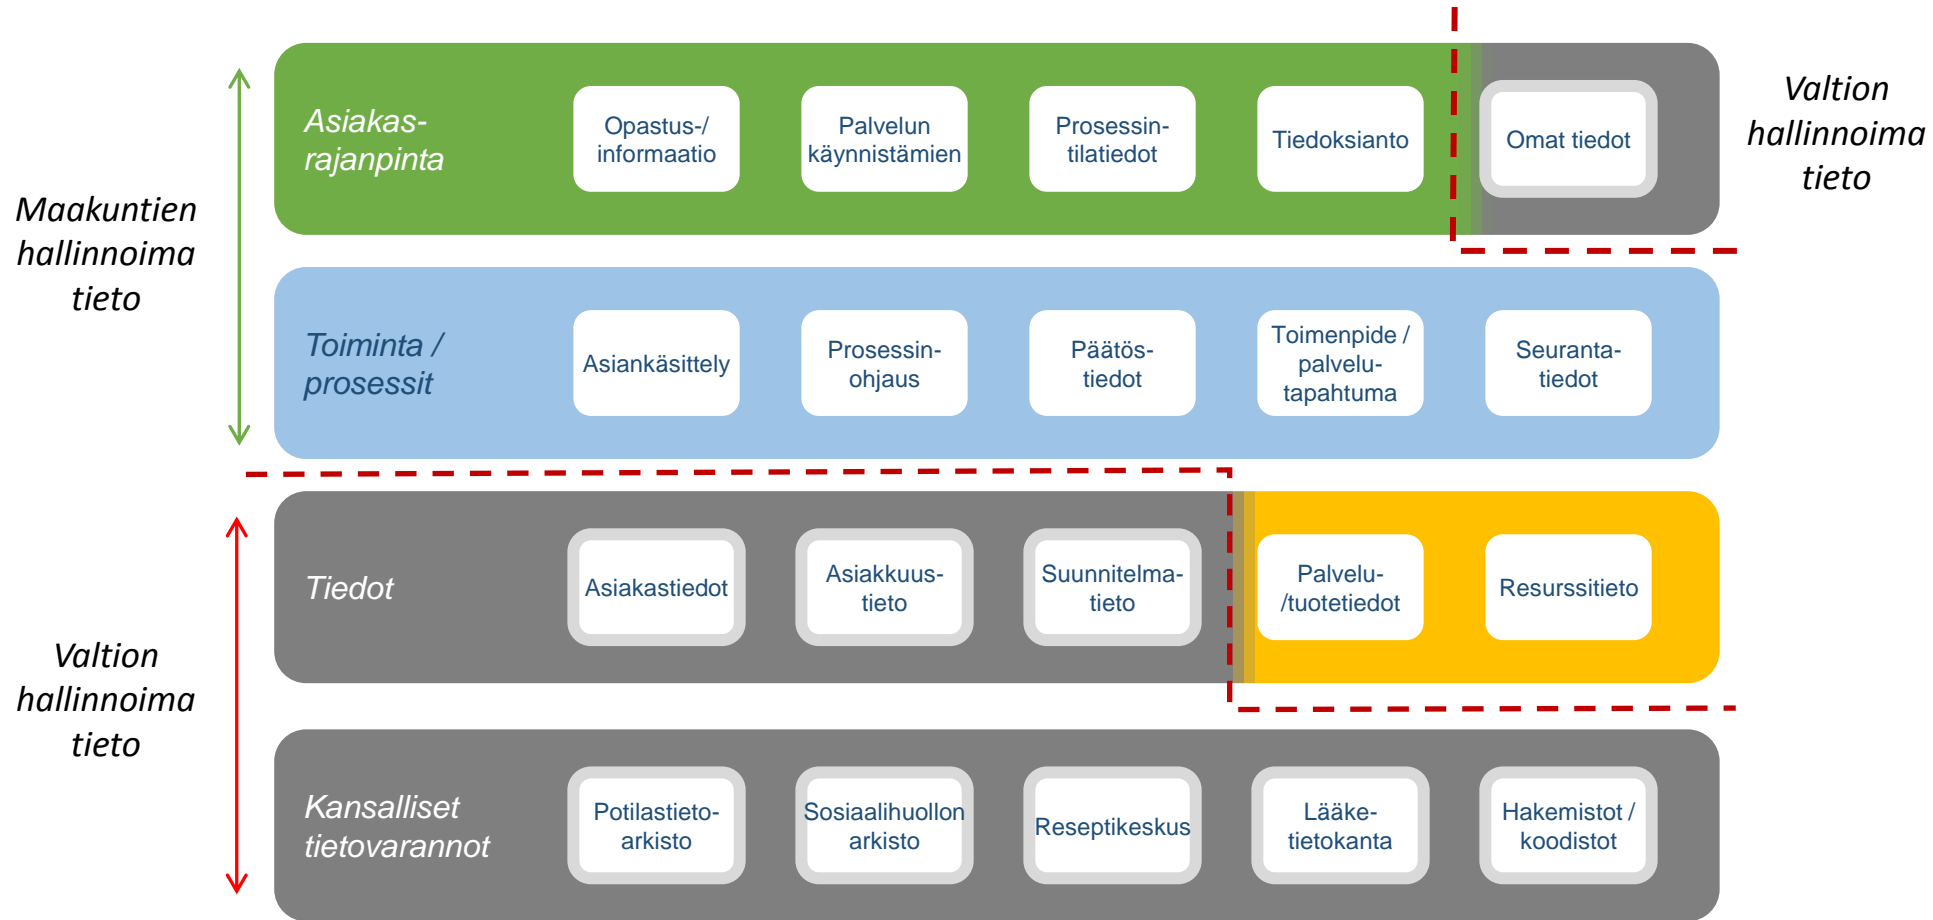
Maakuntien hallinnoima tieto

Asiakas-rajanpinta

Opastus-/ informaatio

Palvelun käynnistämien

Prosessin-tilatiedot

Tiedoksianto

Omat tiedot

Valtion hallinnoima tieto

Toiminta / prosessit

Asiankäsittely

Prosessin-ohjaus

Päätös-tiedot

Toimenpide / palvelu-tapahtuma

Seuranta-tiedot

Valtion hallinnoima tieto

Tiedot

Asiakastiedot

Asiakkuus-tieto

Suunnitelma-tieto

Palvelu- /tuotetiedot

Resurssitieto

Kansalliset tietovarannot

Potilastieto-arkisto

Sosiaalihuollon arkisto

Reseptikeskus

Lääke-tietokanta

Hakemistot / koodistot